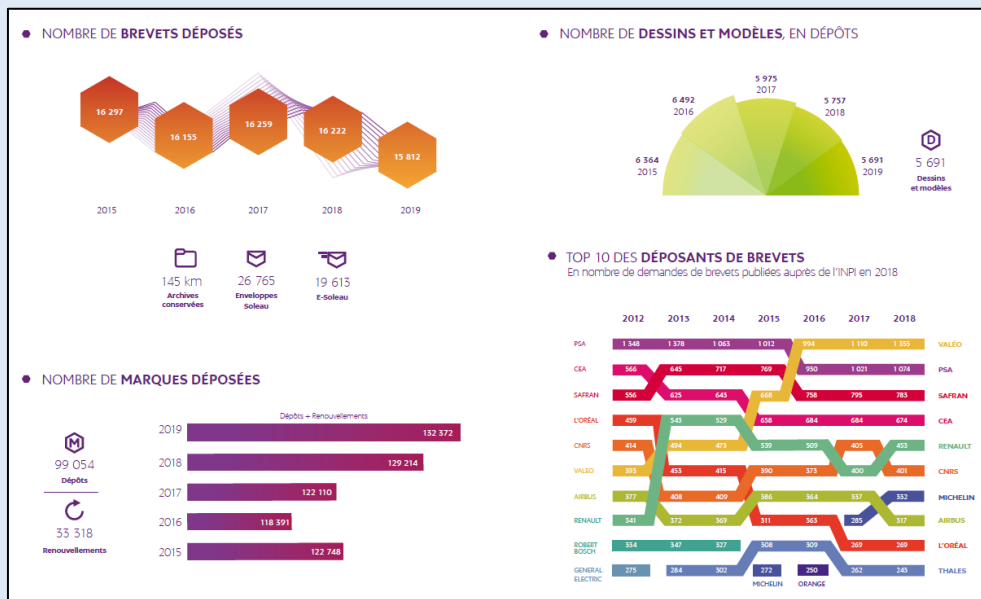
NOMBRE DE BREVETS DÉPOSÉS

16 297
16 155
16 259
16 222
15 812

2015
2016
2017
2018
2019

145 km
Archives conservées

26 765
Enveloppes Soleau

19 613
E-Soleau

NOMBRE DE DESSINS ET MODÈLES, EN DÉPÔTS

6 364
2015
6 492
2016
5 975
2017
5 757
2018
5 691
2019

D
5 691
Dessins et modèles

TOP 10 DES DÉPOSANTS DE BREVETS
En nombre de demandes de brevets publiées auprès de l'INPI en 2018

| | 2012 | 2013 | 2014 | 2015 | 2016 | 2017 | 2018 | |
|---|---|---|---|---|---|---|---|---|
| PSA | 1 348 | 1 378 | 1 063 | 1 012 | 994 | 1 110 | 1 355 | VALÉO |
| CEA | 566 | 645 | 717 | 769 | 930 | 1 021 | 1 074 | PSA |
| SAFRAN | 556 | 625 | 645 | 668 | 758 | 795 | 783 | SAFRAN |
| L'ORÉAL | 459 | 543 | 529 | 658 | 684 | 684 | 674 | CEA |
| CNRS | 414 | 494 | 473 | 539 | 509 | 405 | 453 | RENAULT |
| VALEO | 393 | 453 | 415 | 390 | 373 | 400 | 401 | CNRS |
| AIRBUS | 377 | 408 | 409 | 386 | 364 | 337 | 332 | MICHELIN |
| RENAULT | 341 | 372 | 369 | 311 | 363 | 285 | 317 | AIRBUS |
| ROBERT BOSCH | 334 | 347 | 327 | 308 | 309 | 269 | 269 | L'ORÉAL |
| GENERAL ELECTRIC | 275 | 284 | 302 | 272 | 250 | 262 | 245 | THALES |

MICHELIN
ORANGE

NOMBRE DE MARQUES DÉPOSÉES

M
99 054
Dépôts

33 318
Renouvellements

Dépôts + Renouvellements

2019 132 372
2018 129 214
2017 122 110
2016 118 391
2015 122 748